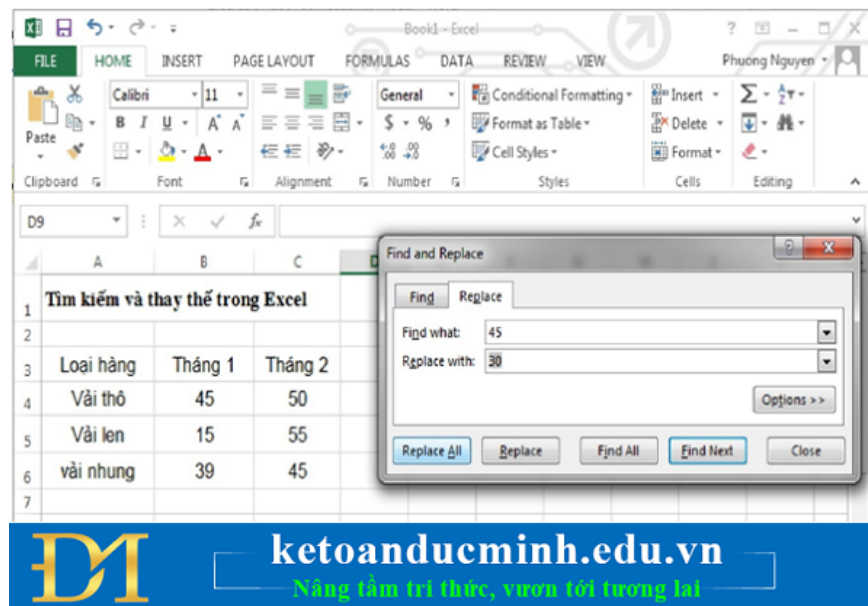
Book1 - Excel

? – □ ×

FILE HOME INSERT PAGE LAYOUT FORMULAS DATA REVIEW VIEW Phuong Nguyen

Paste
Clipboard

Calibri 11
B I U A A
Font

Alignment

General
$ % ,
Number

Conditional Formatting
Format as Table
Cell Styles
Styles

Insert
Delete
Format
Cells

Editing

D9 fx

| | A | B | C |
|---|---|---|---|
| 1 | Tìm kiếm và thay thế trong Excel | | |
| 2 | | | |
| 3 | Loại hàng | Tháng 1 | Tháng 2 |
| 4 | Vải thô | 45 | 50 |
| 5 | Vải len | 15 | 55 |
| 6 | vải nhung | 39 | 45 |
| 7 | | | |

Find and Replace

Find Replace

Find what: 45

Replace with: 30

Options >>

Replace All Replace Find All Find Next Close

ketoanducminh.edu.vn

Nâng tầm tri thức, vươn tới tương lai